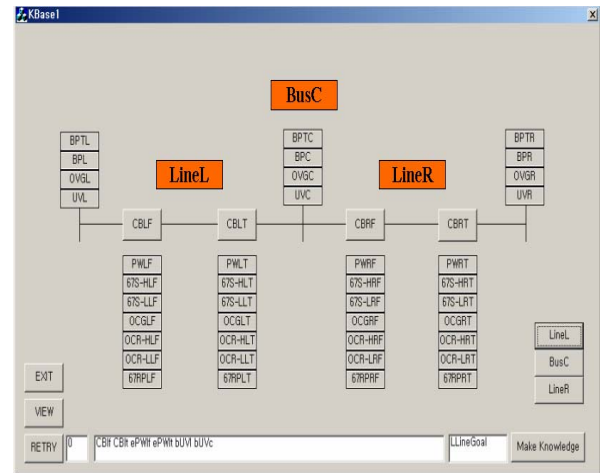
KBase1

X

BusC

BPTL
BPL
OVGL
UVL

LineL

BPTC
BPC
OVGC
UVC

LineR

BPTR
BPR
OVGR
UVR

CBLF

CBLT

CBRF

CBRT

PWLF
67S-HLF
67S-LLF
OCGLF
OCR-HLF
OCR-LLF
67RPLF

PWLT
67S-HLT
67S-LLT
OCGLT
OCR-HLT
OCR-LLT
67RPLT

PWRF
67S-HRF
67S-LRF
OCGRF
OCR-HRF
OCR-LRF
67RPRF

PWRT
67S-HRT
67S-LRT
OCGRT
OCR-HRT
OCR-LRT
67RPRT

LineL
BusC
LineR

EXIT

VIEW

RETRY

0

CBlf CBlt ePWlf ePWlt bUVl bUVc

LLineGoal

Make Knowledge